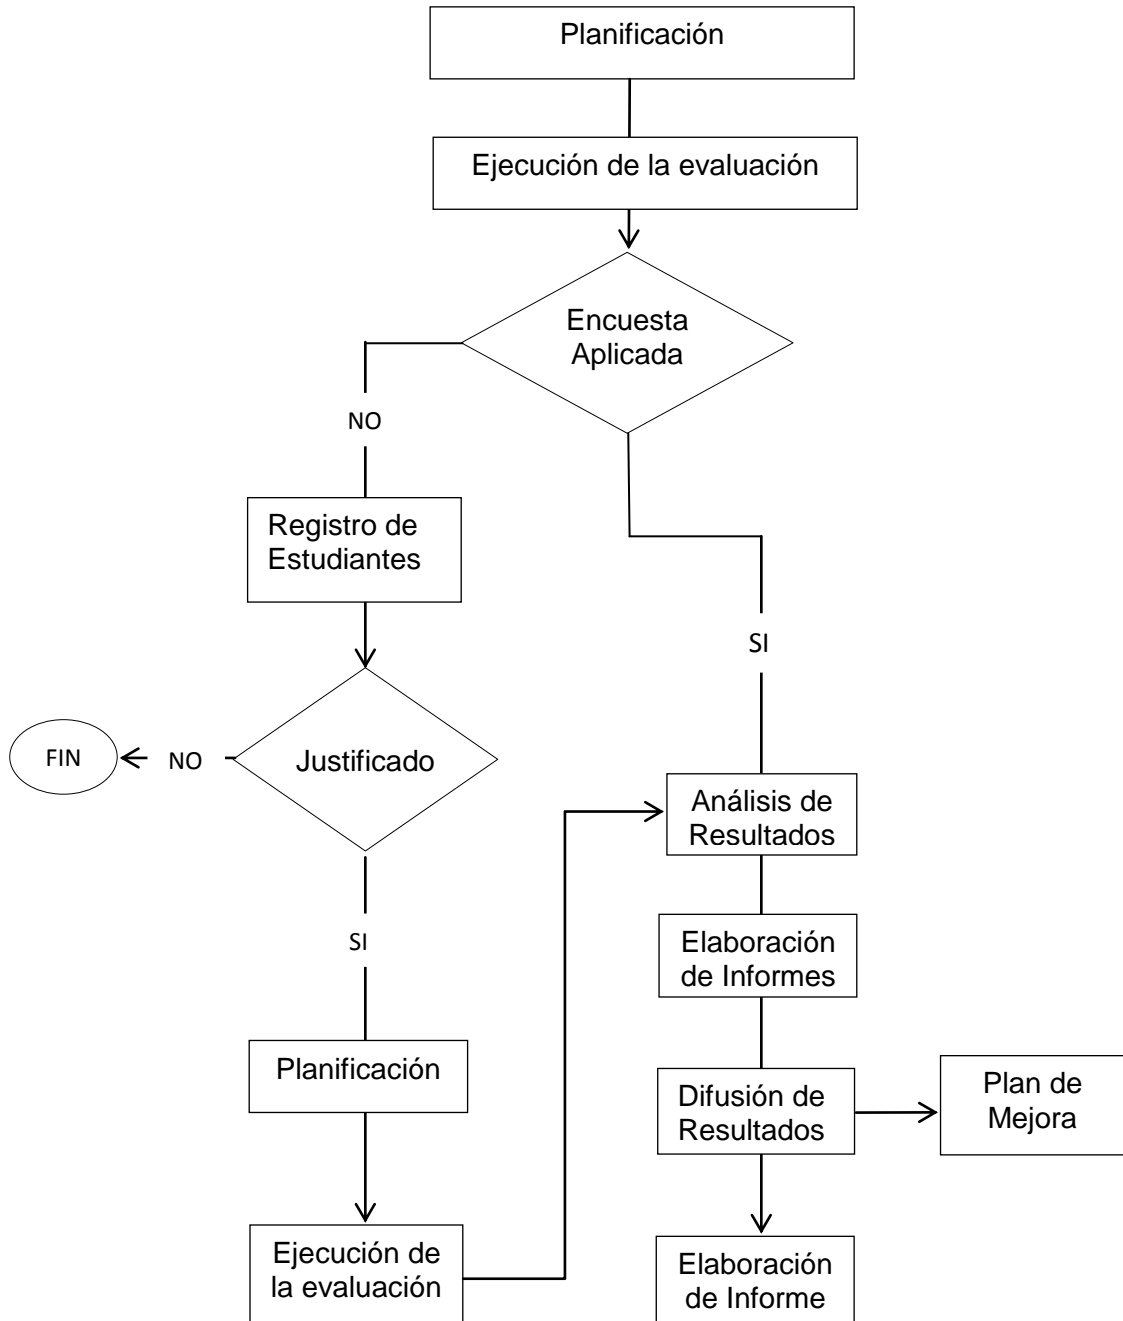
Planificación

Ejecución de la evaluación

Encuesta Aplicada

NO

Registro de Estudiantes

Justificado

NO

FIN

SI

Planificación

Ejecución de la evaluación

SI

Análisis de Resultados

Elaboración de Informes

Difusión de Resultados

Plan de Mejora

Elaboración de Informe